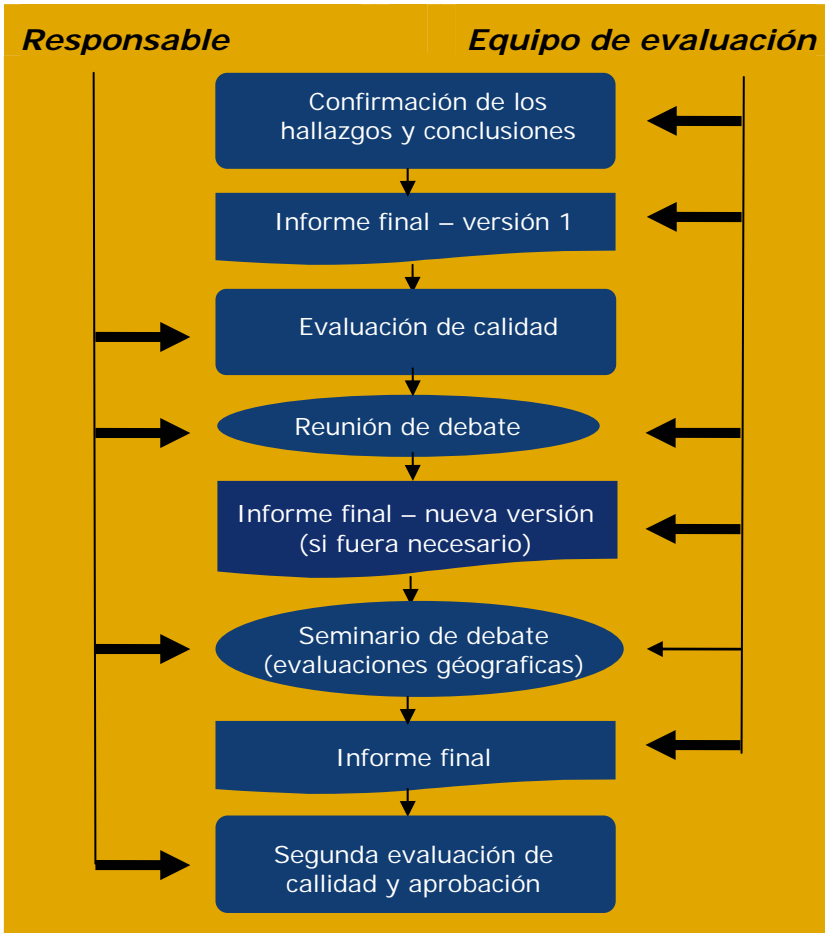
Responsable

Equipo de evaluación

Confirmación de los hallazgos y conclusiones

Informe final – versión 1

Evaluación de calidad

Reunión de debate

Informe final – nueva versión (si fuera necesario)

Seminario de debate (evaluaciones géograficas)

Informe final

Segunda evaluación de callidad y aprobación